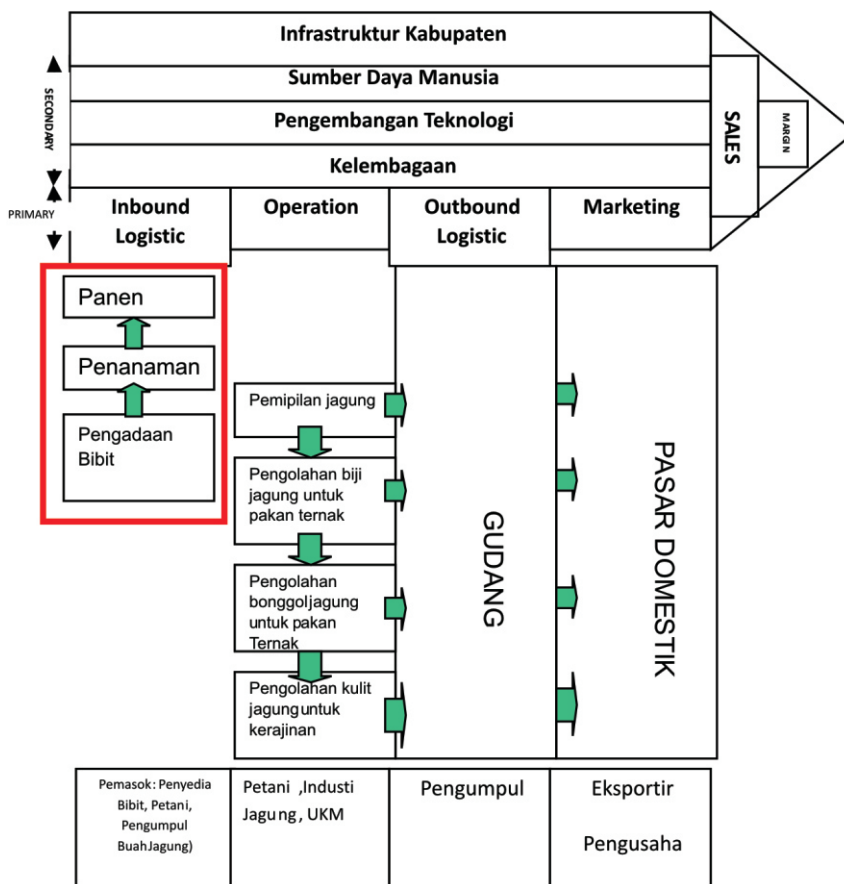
Infrastruktur Kabupaten

Sumber Daya Manusia

Pengembangan Teknologi

Kelembagaan

SECONDARY

PRIMARY

SALES

MARGIN

Inbound Logistic

Operation

Outbound Logistic

Marketing

Panen

Penanaman

Pengadaan Bibit

Pemipilan jagung

Pengolahan biji jagung untuk pakan ternak

Pengolahan bonggoljagung untuk pakan Ternak

Pengolahan kulit jagunguntuk kerajinan

GUDANG

PASAR DOMESTIK

Pemasok: Penyedia Bibit, Petani, Pengumpul BuahJagung)

Petani ,Industi Jagung, UKM

Pengumpul

Eksportir

Pengusaha